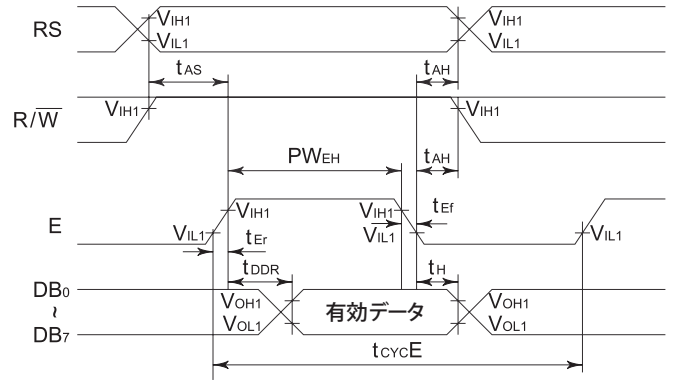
RS
$V_{IH1}$
$V_{IL1}$
$V_{IH1}$
$V_{IL1}$
$t_{AS}$
$t_{AH}$
$R/\overline{W}$
$V_{IH1}$
$V_{IH1}$
$PW_{EH}$
$t_{AH}$
E
$V_{IH1}$
$V_{IH1}$
$t_{Ef}$
$V_{IL1}$
$V_{IL1}$
$V_{IL1}$
$t_{Er}$
$t_{DDR}$
$t_{H}$
$DB_0$
~
$DB_7$
$V_{OH1}$
$V_{OL1}$
有効データ
$V_{OH1}$
$V_{OL1}$
$t_{CYC}E$